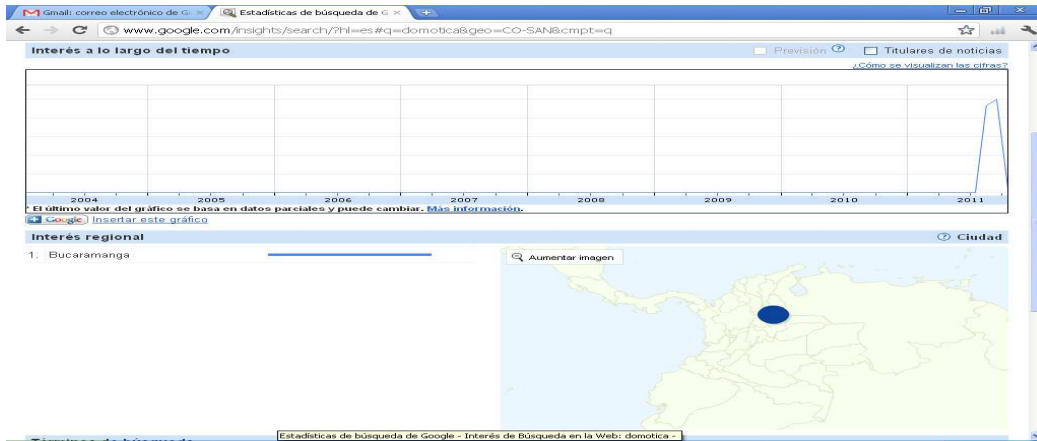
Gmail: correo electrónico de G

Estadísticas de búsqueda de G

www.google.com/insights/search/?hl=es#q=domotica&geo=CO-SAN&cmpt=q

Interés a lo largo del tiempo

Previsión

Titulares de noticias

¿Cómo se visualizan las cifras?

2004 2005 2006 2007 2008 2009 2010 2011

* El último valor del gráfico se basa en datos parciales y puede cambiar. Más información.

Google Insertar este gráfico

Interés regional

Ciudad

1. Bucaramanga

Aumentar imagen

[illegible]

Estadísticas de búsqueda de Google - Interés de Búsqueda en la Web: domotica -